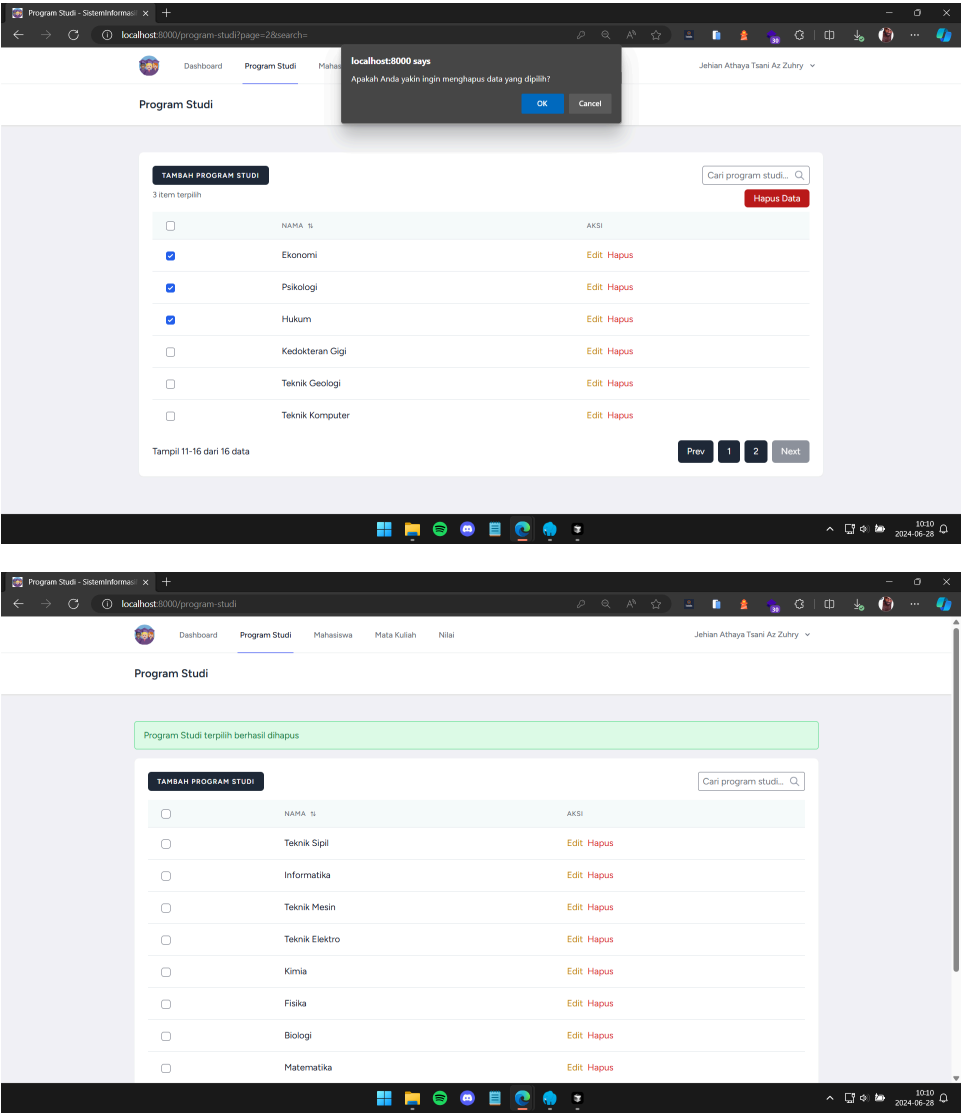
Program Studi - SistemInformasi ×

localhost:8000/program-studi?page=2&search=

Dashboard Program Studi Mahas

localhost:8000 says
Apakah Anda yakin ingin menghapus data yang dipilih?
OK Cancel

Jehian Athaya Tsani Az Zuhry

Program Studi

TAMBAH PROGRAM STUDI
Cari program studi...
3 item terpilih
Hapus Data

| | NAMA | AKSI |
|---|---|---|
| ☑ | Ekonomi | Edit Hapus |
| ☑ | Psikologi | Edit Hapus |
| ☑ | Hukum | Edit Hapus |
| ☐ | Kedokteran Gigi | Edit Hapus |
| ☐ | Teknik Geologi | Edit Hapus |
| ☐ | Teknik Komputer | Edit Hapus |

Tampil 11-16 dari 16 data
Prev 1 2 Next

10:10
2024-06-28

Program Studi - SistemInformasi ×

localhost:8000/program-studi

Dashboard Program Studi Mahasiswa Mata Kuliah Nilai

Jehian Athaya Tsani Az Zuhry

Program Studi

Program Studi terpilih berhasil dihapus

TAMBAH PROGRAM STUDI
Cari program studi...

| | NAMA | AKSI |
|---|---|---|
| ☐ | Teknik Sipil | Edit Hapus |
| ☐ | Informatika | Edit Hapus |
| ☐ | Teknik Mesin | Edit Hapus |
| ☐ | Teknik Elektro | Edit Hapus |
| ☐ | Kimia | Edit Hapus |
| ☐ | Fisika | Edit Hapus |
| ☐ | Biologi | Edit Hapus |
| ☐ | Matematika | Edit Hapus |

10:10
2024-06-28